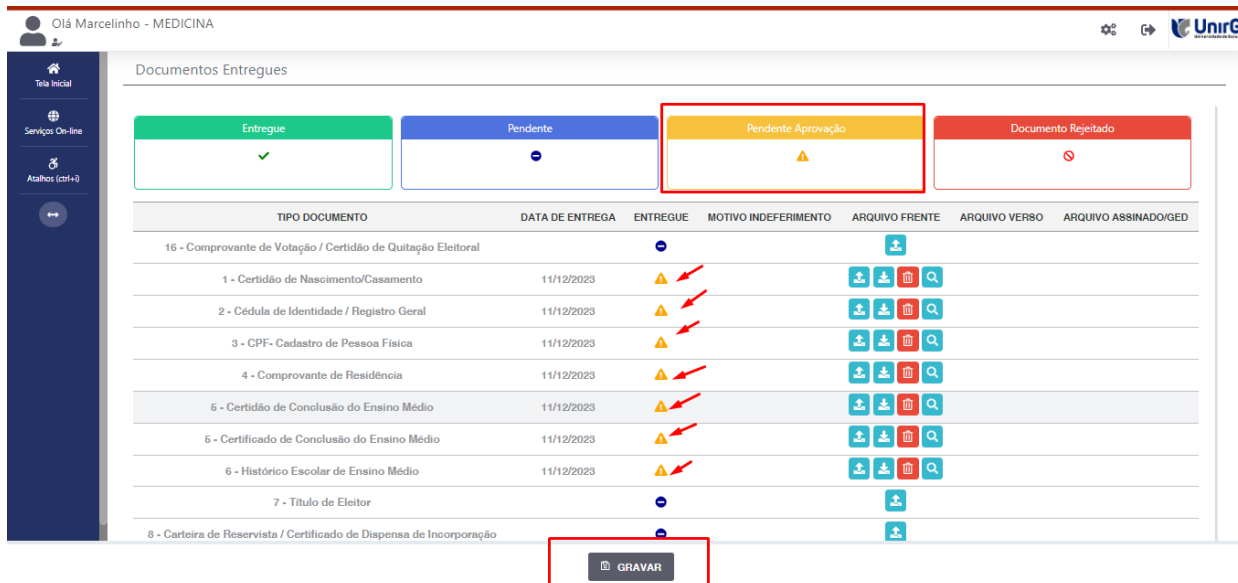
Olá Marcelinho - MEDICINA

UnirG

Tela Inicial

Serviços On-line

Atalhos (ctrl+i)

Documentos Entregues

Entregue

Pendente

Pendente Aprovação

Documento Rejeitado

| TIPO DOCUMENTO | DATA DE ENTREGA | ENTREGUE | MOTIVO INDEFERIMENTO | ARQUIVO FRENTE | ARQUIVO VERSO | ARQUIVO ASSINADO/GED |
|---|---|---|---|---|---|---|
| 16 - Comprovante de Votação / Certidão de Quitação Eleitoral | | | | | | |
| 1 - Certidão de Nascimento/Casamento | 11/12/2023 | | | | | |
| 2 - Cédula de Identidade / Registro Geral | 11/12/2023 | | | | | |
| 3 - CPF- Cadastro de Pessoa Física | 11/12/2023 | | | | | |
| 4 - Comprovante de Residência | 11/12/2023 | | | | | |
| 5 - Certidão de Conclusão do Ensino Médio | 11/12/2023 | | | | | |
| 5 - Certificado de Conclusão do Ensino Médio | 11/12/2023 | | | | | |
| 6 - Histórico Escolar de Ensino Médio | 11/12/2023 | | | | | |
| 7 - Título de Eleitor | | | | | | |
| 8 - Carteira de Reservista / Certificado de Dispensa de Incorporação | | | | | | |

GRAVAR